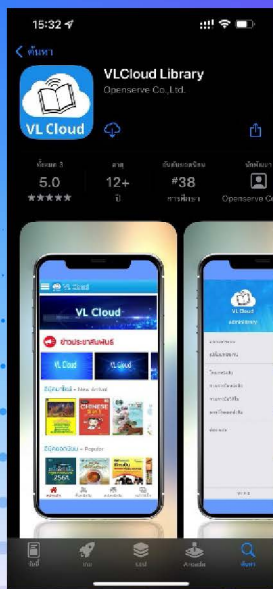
15:32

< ค้นหา

VL Cloud

VLCloud Library

Openserve Co.,Ltd.

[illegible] 3
5.0
★★★★★

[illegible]
12+
ปี

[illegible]
#38
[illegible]

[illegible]
Openserve C

VL Cloud

VL Cloud

ข่าวประชาสัมพันธ์

VL Cloud

VL Cloud

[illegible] • New Arrival

CHINESE

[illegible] • Popular

2564

VL Cloud

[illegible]

วันนี้

เกม

แอป

Arcade

ค้นหา